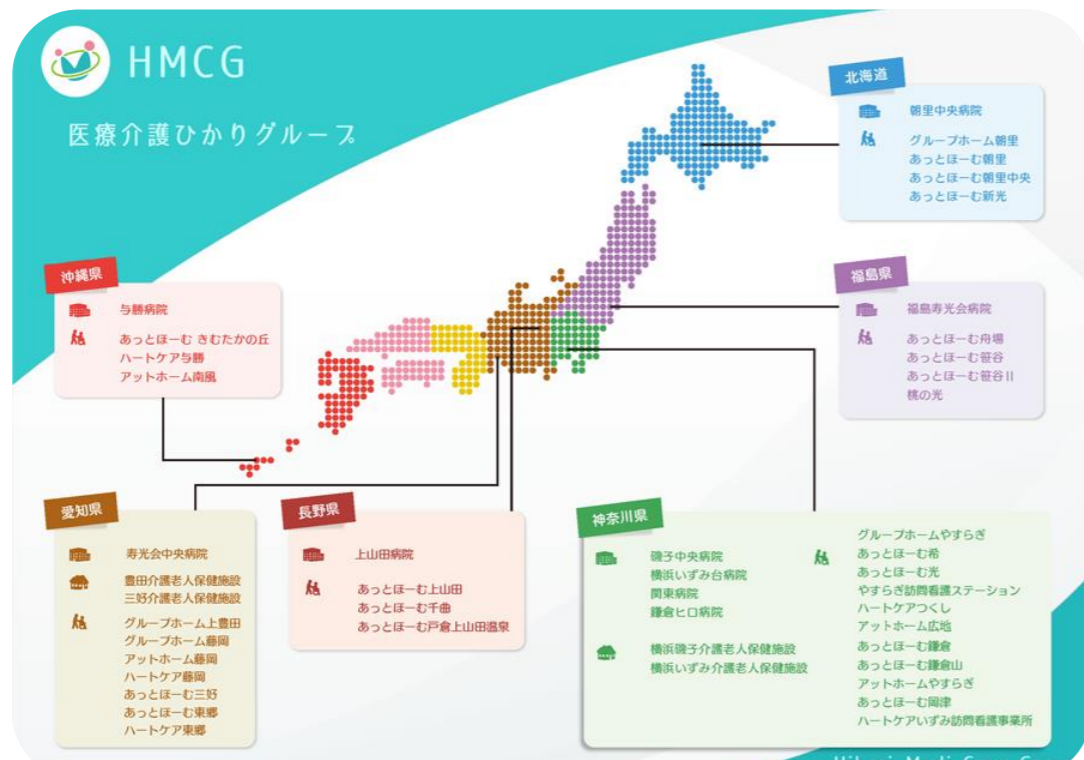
HMCG

医療介護ひかりグループ

北海道
朝里中央病院
グループホーム朝里
あっとほーむ朝里
あっとほーむ朝里中央
あっとほーむ新光

沖縄県
与勝病院
あっとほーむ きむたかの丘
ハートケア与勝
アットホーム南風

福島県
福島寿光会病院
あっとほーむ舟場
あっとほーむ笹谷
あっとほーむ笹谷II
桃の光

愛知県
寿光会中央病院
豊田介護老人保健施設
三好介護老人保健施設
グループホーム上豊田
グループホーム藤岡
アットホーム藤岡
ハートケア藤岡
あっとほーむ三好
あっとほーむ東郷
ハートケア東郷

長野県
上山田病院
あっとほーむ上山田
あっとほーむ千曲
あっとほーむ戸倉上山田温泉

神奈川県
磯子中央病院
横浜いずみ台病院
関東病院
鎌倉ヒロ病院
横浜磯子介護老人保健施設
横浜いずみ介護老人保健施設
グループホームやすらぎ
あっとほーむ希
あっとほーむ光
やすらぎ訪問看護ステーション
ハートケアつくし
アットホーム広地
あっとほーむ鎌倉
あっとほーむ鎌倉山
アットホームやすらぎ
あっとほーむ岡津
ハートケアいずみ訪問看護事業所

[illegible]